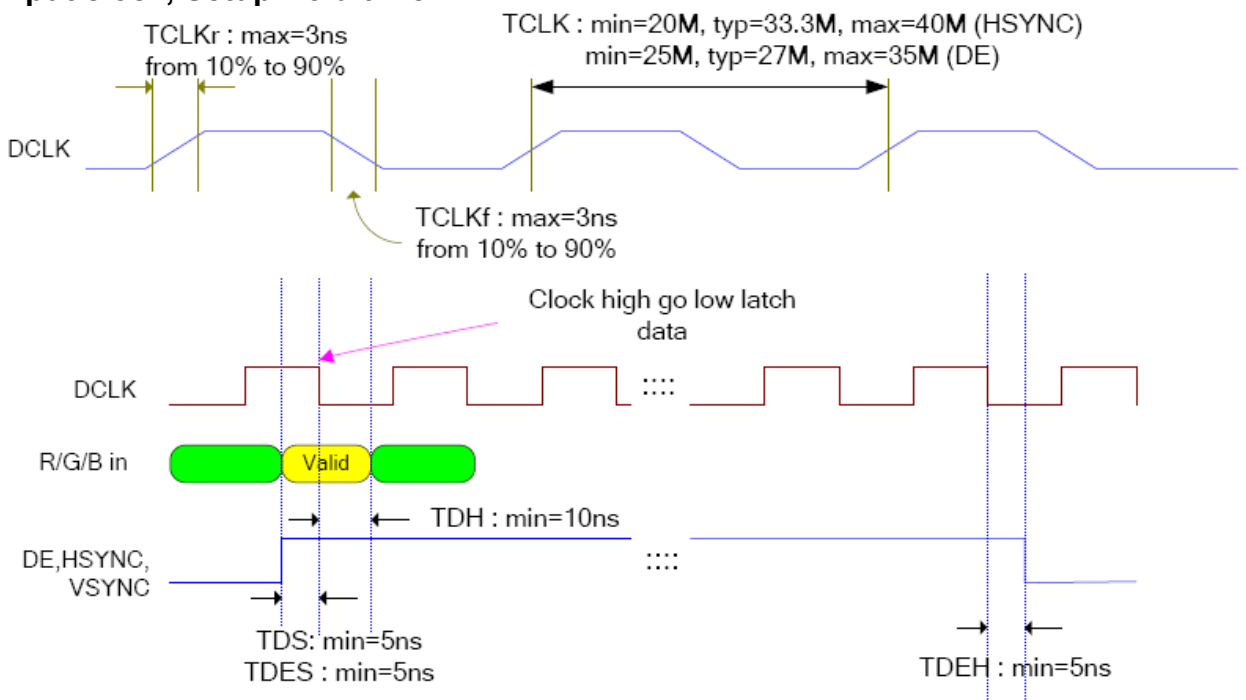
TCLKr : max=3ns
from 10% to 90%

TCLK : min=20M, typ=33.3M, max=40M (HSYNC)
min=25M, typ=27M, max=35M (DE)

DCLK

TCLKf : max=3ns
from 10% to 90%

Clock high go low latch data

DCLK

::::

R/G/B in

Valid

TDH : min=10ns

DE,HSYNC, VSYNC

::::

TDS: min=5ns
TDES : min=5ns

TDEH : min=5ns